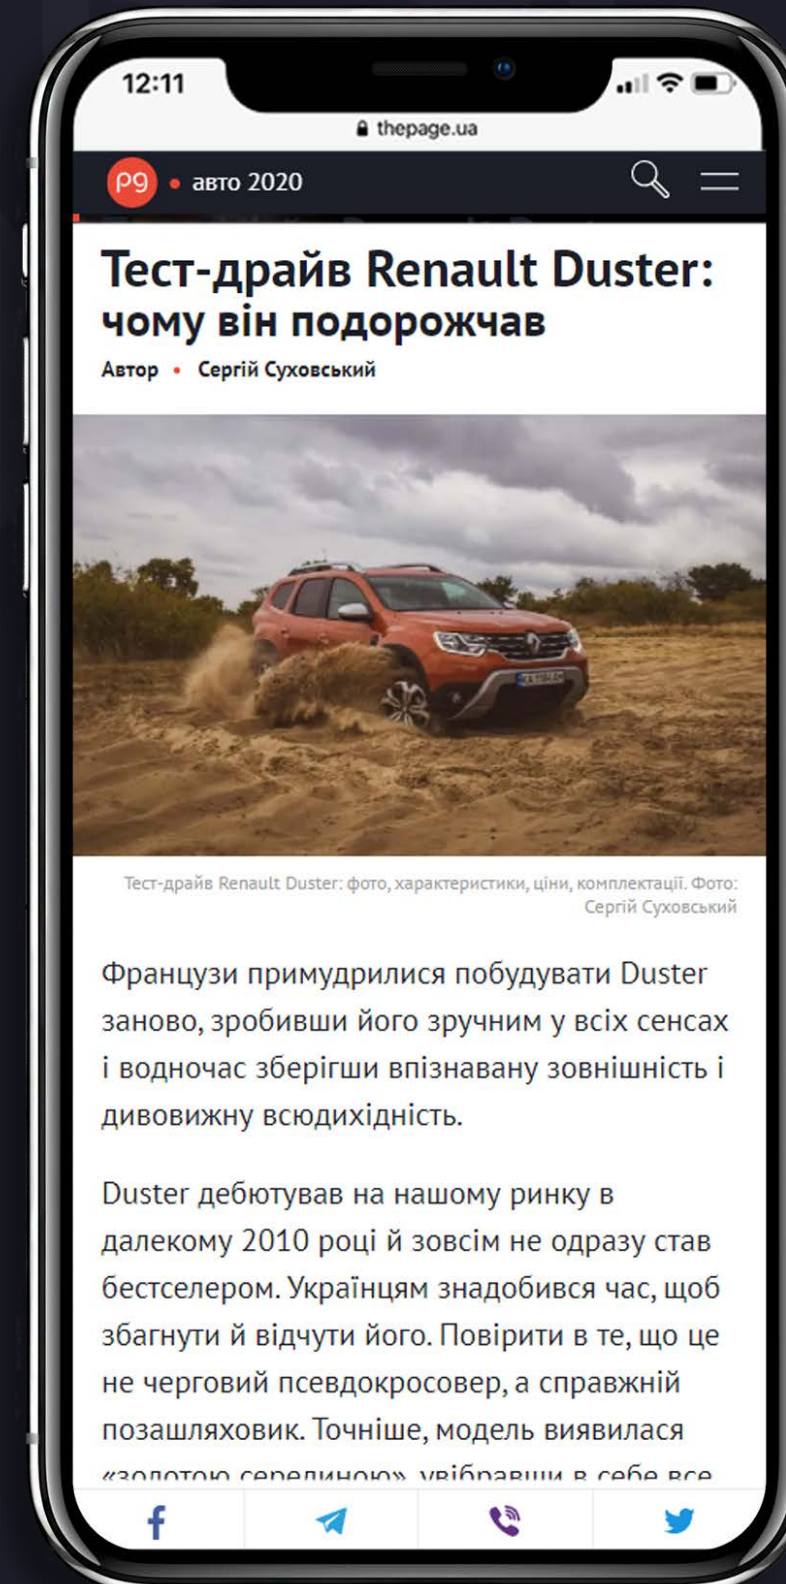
12:11

thepage.ua

pg • авто 2020

Тест-драйв Renault Duster: чому він подорожчав

Автор • Сергій Суховський

Тест-драйв Renault Duster: фото, характеристики, ціни, комплектації. Фото: Сергій Суховський

Французи примудрилися побудувати Duster заново, зробивши його зручним у всіх сенсах і водночас зберігши впізнавану зовнішність і дивовижну всюдихідність.

Duster дебютував на нашому ринку в далекому 2010 році й зовсім не одразу став бестселером. Українцям знадобився час, щоб збагнути й відчути його. Повірити в те, що це не черговий псевдокросовер, а справжній позашляховик. Точніше, модель виявилася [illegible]